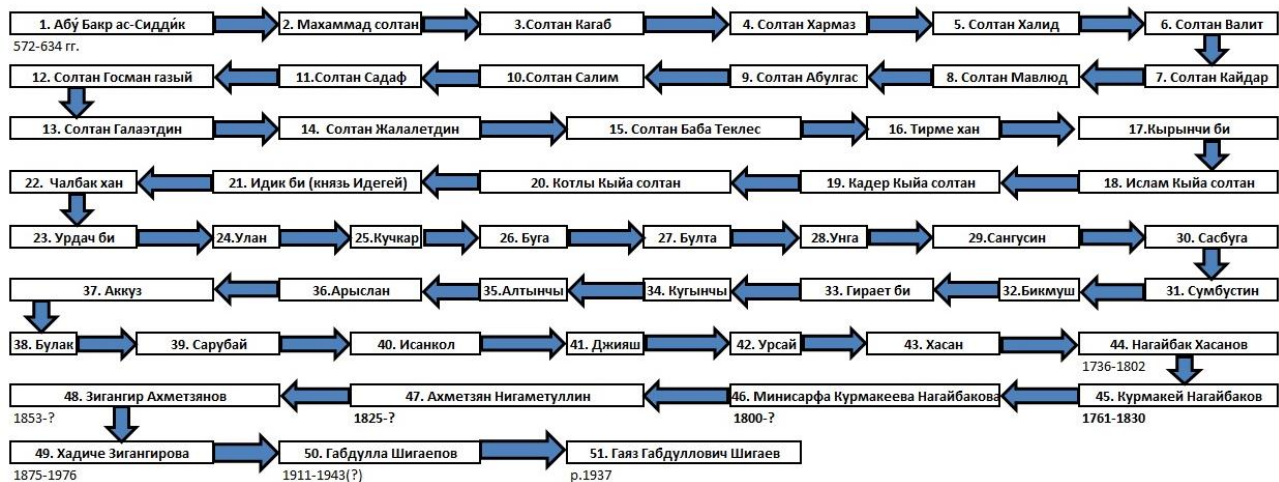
1. Абу́ Бакр ас-Сидди́к
572-634 гг.
2. Махаммад солтан
3.Солтан Кагаб
4. Солтан Хармаз
5. Солтан Халид
6. Солтан Валит
7. Солтан Кайдар
8. Солтан Мавлюд
9. Солтан Абулгас
10.Солтан Салим
11.Солтан Садаф
12. Солтан Госман газый
13. Солтан Галаэтдин
14. Солтан Жалалетдин
15. Солтан Баба Теклес
16. Тирме хан
17.Кырынчи би
18. Ислам Кыйа солтан
19. Кадер Кыйа солтан
20. Котлы Кыйа солтан
21. Идик би (князь Идегей)
22. Чалбак хан
23. Урдач би
24.Улан
25.Кучкар
26. Буга
27. Булта
28.Унга
29.Сангусин
30. Сасбуга
31. Сумбустин
32.Бикмуш
33. Гираат би
34. Кугынчы
35.Алтынчы
36.Арыслан
37. Аккуз
38. Булак
39. Сарубай
40. Исанкол
41. Джияш
42. Урсай
43. Хасан
44. Нагайбак Хасанов
1736-1802
45. Курмакей Нагайбаков
1761-1830
46. Минисарфа Курмакеева Нагайбакова
1800-?
47. Ахметзян Нигаметуллин
1825-?
48. Зигангир Ахметзянов
1853-?
49. Хадиче Зигангирова
1875-1976
50. Габдулла Шигаепов
1911-1943(?)
51. Гаяз Габдуллович Шигаев
р.1937